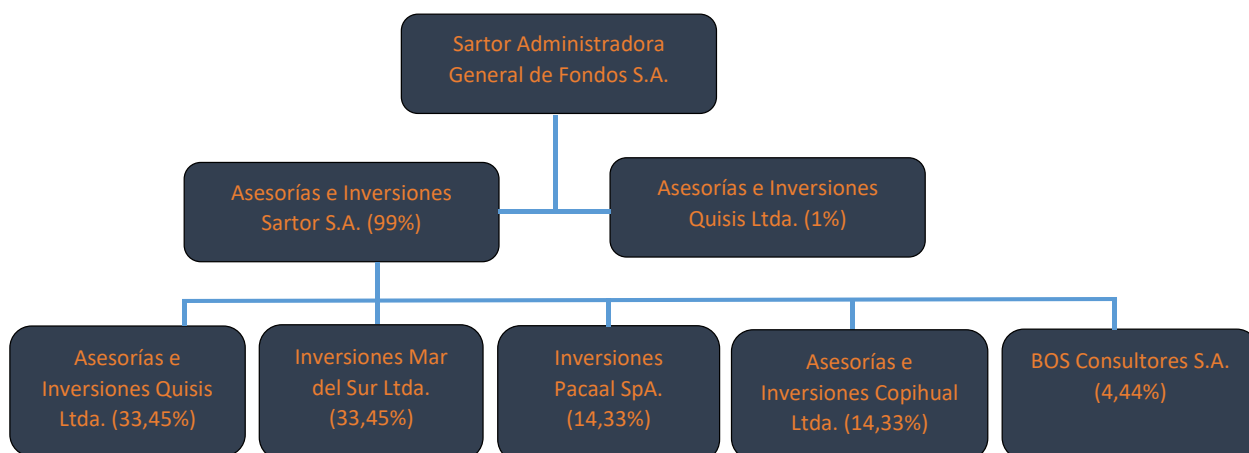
Sartor Administradora General de Fondos S.A.

Asesorías e Inversiones Sartor S.A. (99%)

Asesorías e Inversiones Quisis Ltda. (1%)

Asesorías e Inversiones Quisis Ltda. (33,45%)

Inversiones Mar del Sur Ltda. (33,45%)

Inversiones Pacaal SpA. (14,33%)

Asesorías e Inversiones Copihual Ltda. (14,33%)

BOS Consultores S.A. (4,44%)